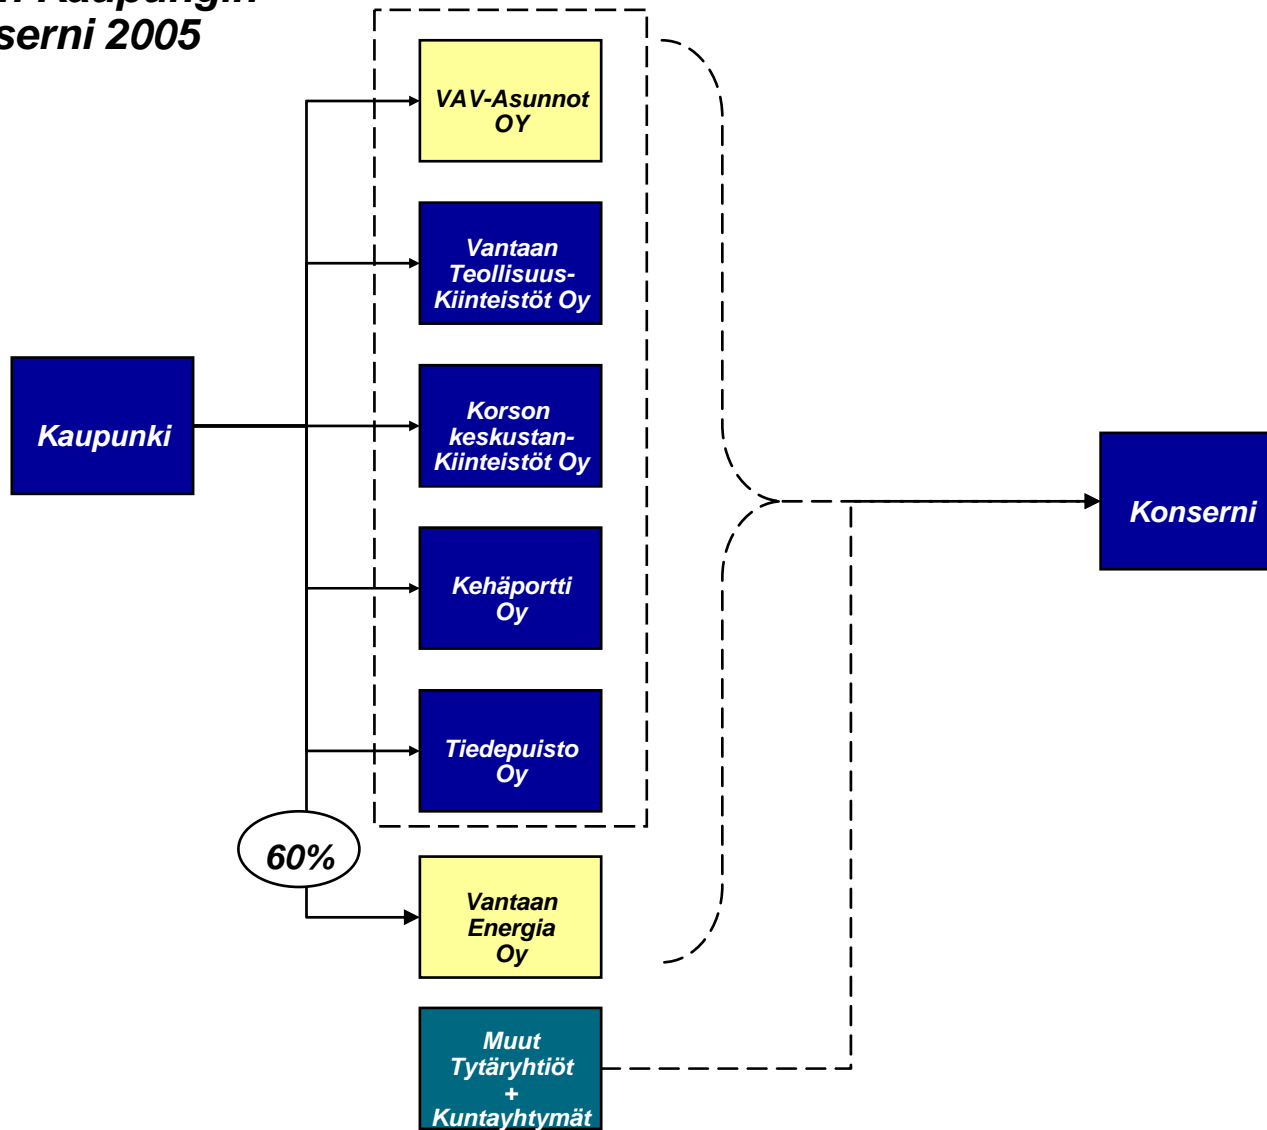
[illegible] Kaupungin
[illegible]serni 2005

VAV-Asunnot OY

Vantaan Teollisuus-Kiinteistöt Oy

Kaupunki

Korson keskustan-Kiinteistöt Oy

Kehäportti Oy

Tiedepuisto Oy

60%

Vantaan Energia Oy

Muut Tytäryhtiöt + Kuntayhtymät

Konserni